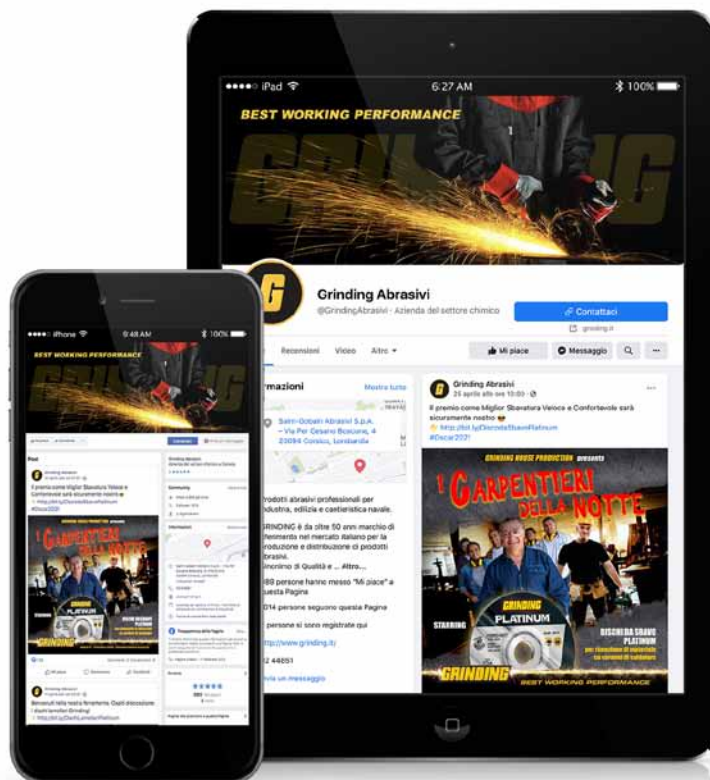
●●●●○ iPad 6:27 AM 100%

BEST WORKING PERFORMANCE

GRINDING

Grinding Abrasivi

@GrindingAbrasivi · Azienda del settore chimico

Contattaci

grinding.it

Recensioni Video Altro

Mi piace Messaggio

rmazioni Mostra tutte

Saint-Gobain Abrasivi S.p.A. – Via Per Cesano Boscone, 4 20094 Corsico, Lombardia

prodotti abrasivi professionali per industria, edilizia e cantieristica navale.

GRINDING è da oltre 50 anni marchio di riferimento nel mercato italiano per la produzione e distribuzione di prodotti abrasivi. sinonimo di Qualità e ... Altro...

889 persone hanno messo "Mi piace" a questa Pagina

014 persone seguono questa Pagina

persone si sono registrate qui

http://www.grinding.it/

2 44651

via un messaggio

Grinding Abrasivi

25 aprile alle ore 10:00

Il premio come Miglior Sbavatura Veloce e Confortevole sarà sicuramente nostro 😎

http://bit.ly/DiscoSbavoPlatinum #Oscar2021

GRINDING HOUSE PRODUCTION presents

I CARPENTIERI DELLA NOTTE

STARRING

GRINDING PLATINUM

DISCHI DA SBAVO PLATINUM

GRINDING

BEST WORKING PERFORMANCE

●●●●○ iPhone 9:48 AM 100%

BEST WORKING PERFORMANCE

I CARPENTIERI DELLA NOTTE

GRINDING PLATINUM